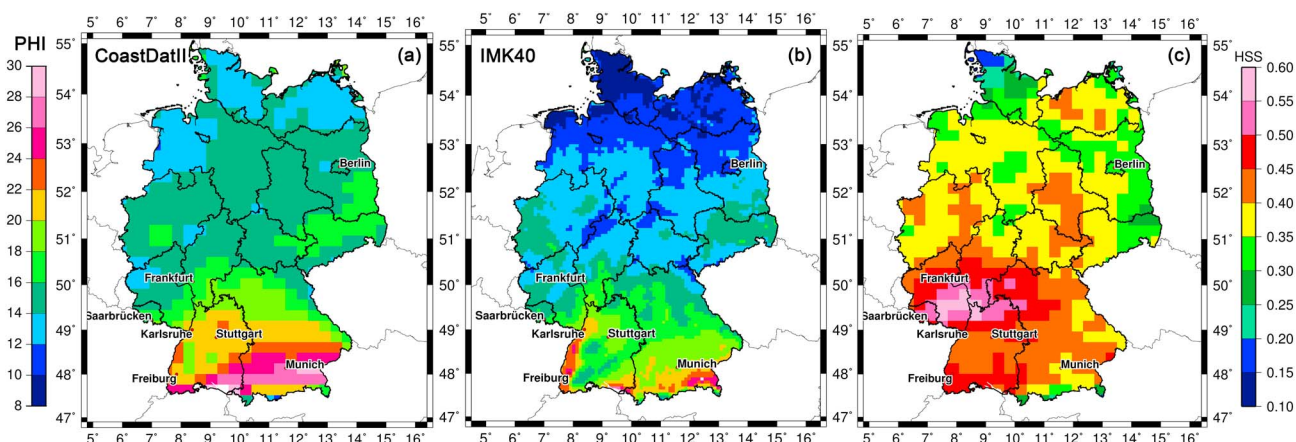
PHI
30
28
26
24
22
20
18
16
14
12
10
8

5° 6° 7° 8° 9° 10° 11° 12° 13° 14° 15° 16°
55° 54° 53° 52° 51° 50° 49° 48° 47°
CoastDatII (a)
Berlin
Frankfurt
Saarbrücken
Karlsruhe
Stuttgart
Munich
Freiburg
5° 6° 7° 8° 9° 10° 11° 12° 13° 14° 15° 16°

5° 6° 7° 8° 9° 10° 11° 12° 13° 14° 15° 16°
55° 54° 53° 52° 51° 50° 49° 48° 47°
IMK40 (b)
Berlin
Frankfurt
Saarbrücken
Karlsruhe
Stuttgart
Munich
Freiburg
5° 6° 7° 8° 9° 10° 11° 12° 13° 14° 15° 16°

5° 6° 7° 8° 9° 10° 11° 12° 13° 14° 15° 16°
55° 54° 53° 52° 51° 50° 49° 48° 47°
(c)
Berlin
Frankfurt
Saarbrücken
Karlsruhe
Stuttgart
Munich
Freiburg
5° 6° 7° 8° 9° 10° 11° 12° 13° 14° 15° 16°

HSS
0.60
0.55
0.50
0.45
0.40
0.35
0.30
0.25
0.20
0.15
0.10